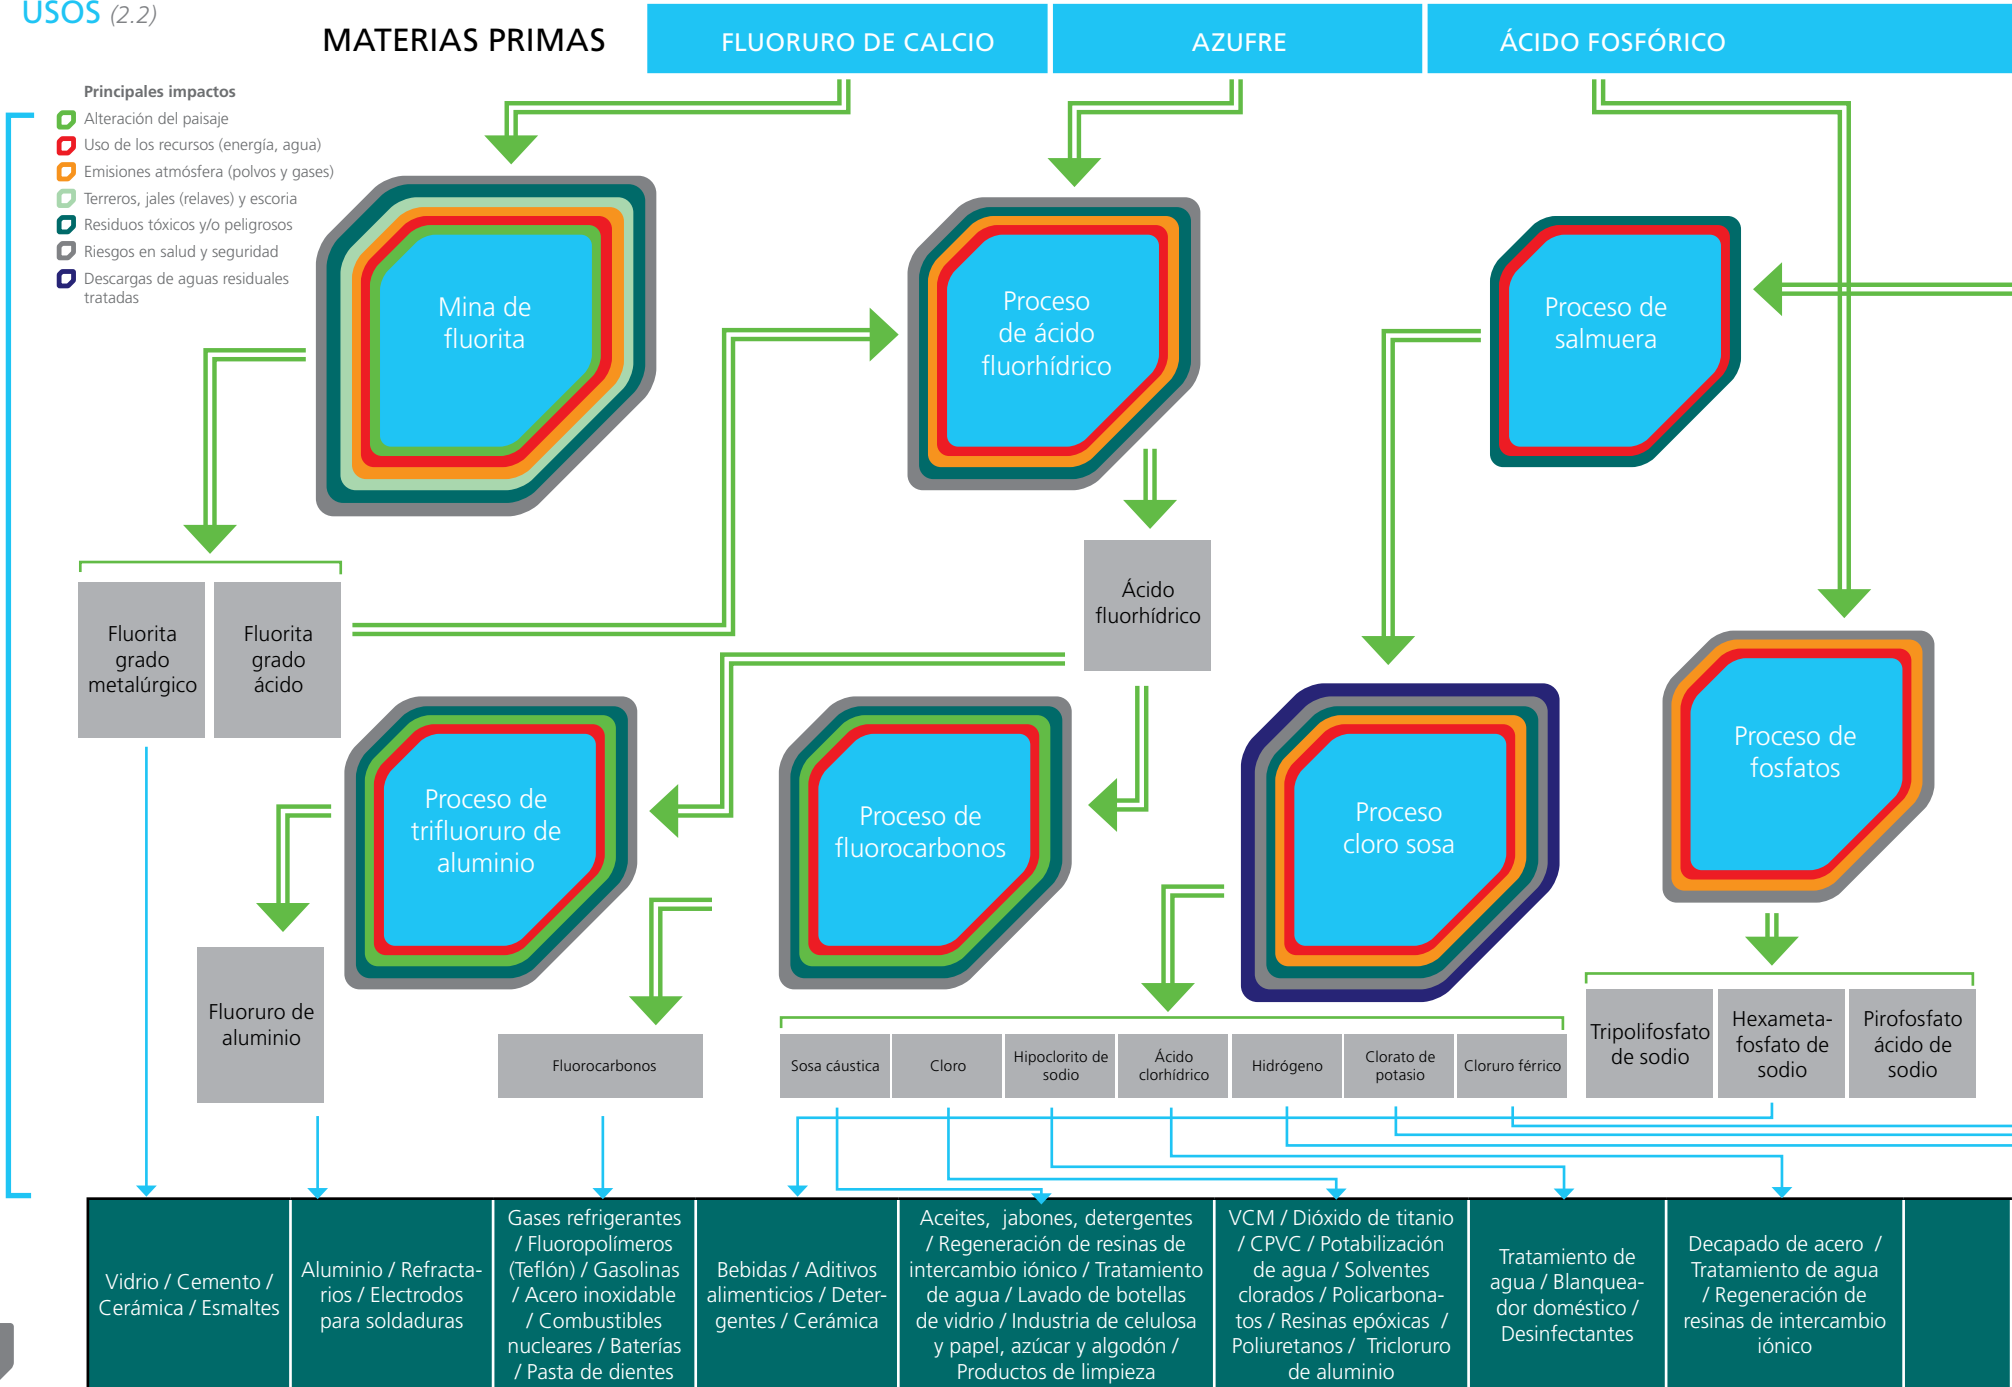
USOS (2.2)

MATERIAS PRIMAS

FLUORURO DE CALCIO

AZUFRE

ÁCIDO FOSFÓRICO

Principales impactos
Alteración del paisaje
Uso de los recursos (energía, agua)
Emisiones atmósfera (polvos y gases)
Terreros, jales (relaves) y escoria
Residuos tóxicos y/o peligrosos
Riesgos en salud y seguridad
Descargas de aguas residuales tratadas

Mina de fluorita

Proceso de ácido fluorhídrico

Proceso de salmuera

Fluorita grado metalúrgico

Fluorita grado ácido

Ácido fluorhídrico

Proceso de trifluoruro de aluminio

Proceso de fluorocarbonos

Proceso cloro sosa

Proceso de fosfatos

Fluoruro de aluminio

Fluorocarbonos

Sosa cáustica

Cloro

Hipoclorito de sodio

Ácido clorhídrico

Hidrógeno

Clorato de potasio

Cloruro férrico

Tripolifosfato de sodio

Hexametafosfato de sodio

Pirofosfato ácido de sodio

Vidrio / Cemento / Cerámica / Esmaltes

Aluminio / Refractarios / Electrodos para soldaduras

Gases refrigerantes / Fluoropolímeros (Teflón) / Gasolinas / Acero inoxidable / Combustibles nucleares / Baterías / Pasta de dientes

Bebidas / Aditivos alimenticios / Detergentes / Cerámica

Aceites, jabones, detergentes / Regeneración de resinas de intercambio iónico / Tratamiento de agua / Lavado de botellas de vidrio / Industria de celulosa y papel, azúcar y algodón / Productos de limpieza

VCM / Dióxido de titanio / CPVC / Potabilización de agua / Solventes clorados / Policarbonatos / Resinas epóxicas / Poliuretanos / Tricloruro de aluminio

Tratamiento de agua / Blanqueador doméstico / Desinfectantes

Decapado de acero / Tratamiento de agua / Regeneración de resinas de intercambio iónico